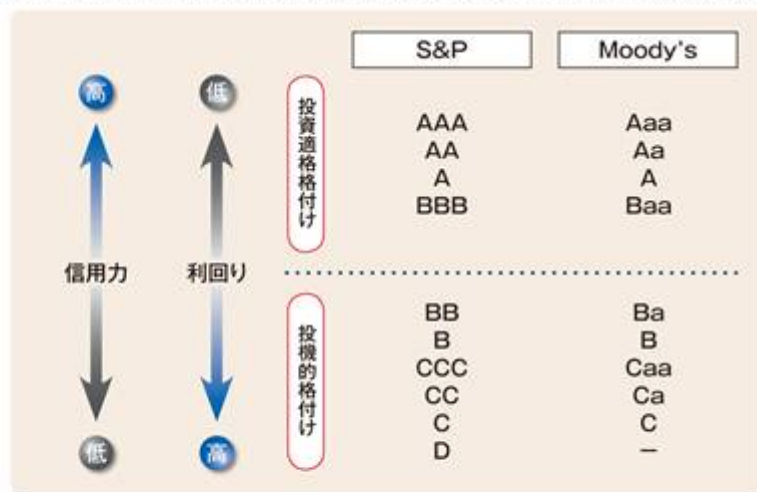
高 低

信用力 利回り

低 高

| | S&P | Moody's |
|---|---|---|
| 投資適格格付け | AAA | Aaa |
| | AA | Aa |
| | A | A |
| | BBB | Baa |
| 投機的格付け | BB | Ba |
| | B | B |
| | CCC | Caa |
| | CC | Ca |
| | C | C |
| | D | – |